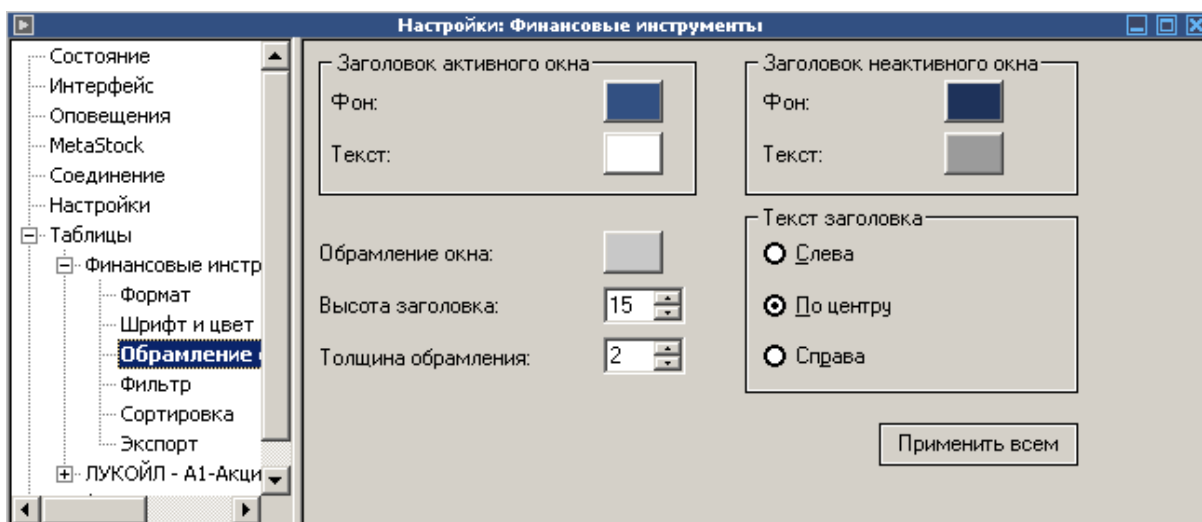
Настройки: Финансовые инструменты

Состояние
Интерфейс
Оповещения
MetaStock
Соединение
Настройки
Таблицы
Финансовые инстр
Формат
Шрифт и цвет
Обрамление
Фильтр
Сортировка
Экспорт
ЛУКОЙЛ - А1-Акци

Заголовок активного окна
Фон:
Текст:

Заголовок неактивного окна
Фон:
Текст:

Обрамление окна:
Высота заголовка: 15
Толщина обрамления: 2

Текст заголовка
Слева
По центру
Справа

Применить всем